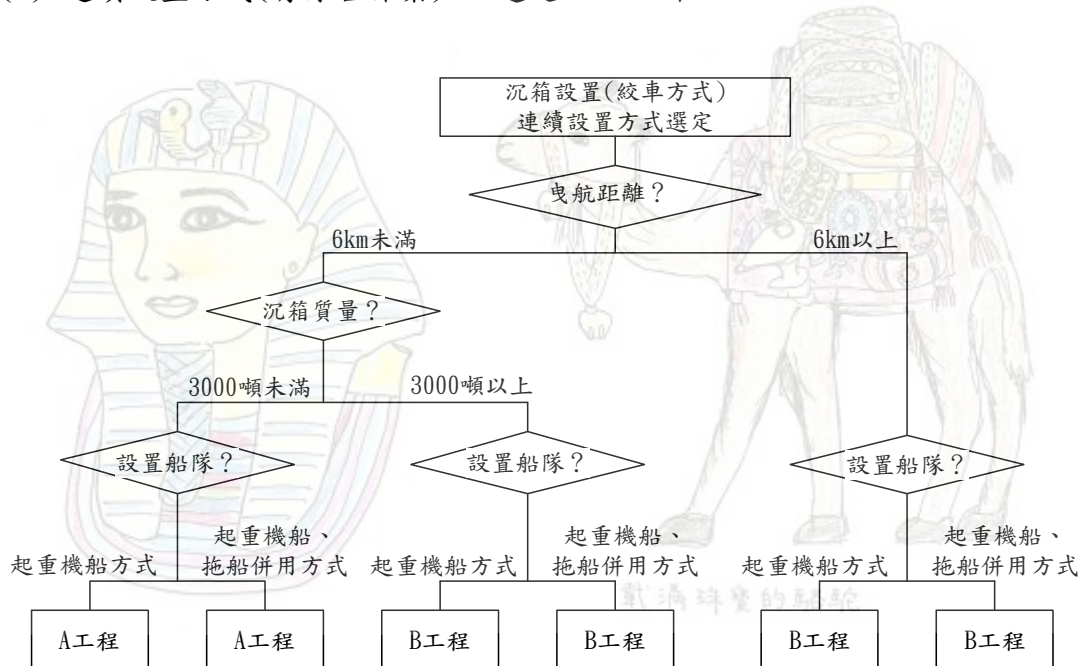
沉箱設置(絞車方式)
連續設置方式選定

曳航距離？

6km未滿

6km以上

沉箱質量？

3000噸未滿

3000噸以上

設置船隊？

設置船隊？

設置船隊？

起重機船方式

起重機船、拖船併用方式

起重機船方式

起重機船、拖船併用方式

起重機船方式

起重機船、拖船併用方式

A工程

A工程

B工程

B工程

B工程

B工程

戴涌珠寶的駱駝